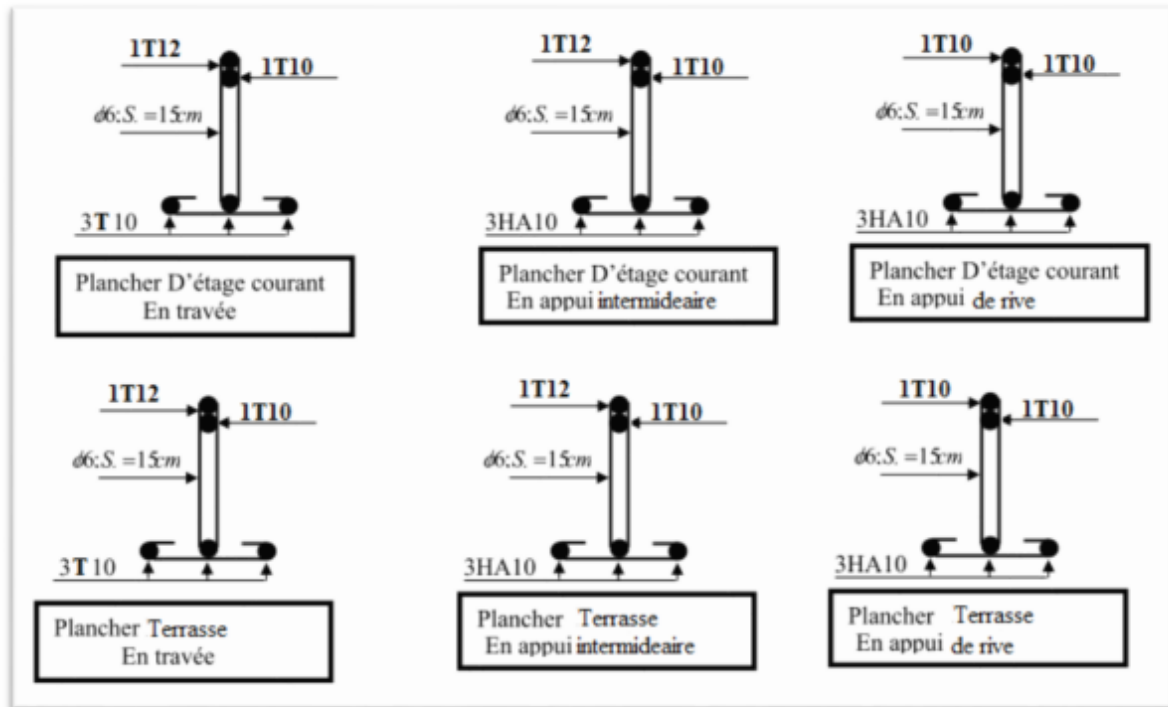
1T12
1T10
$\phi 6;S.=15cm$
3T10
Plancher D'étage courant
En travée

1T12
1T10
$\phi 6;S.=15cm$
3HA10
Plancher D'étage courant
En appui intermideaire

1T10
1T10
$\phi 6;S.=15cm$
3HA10
Plancher D'étage courant
En appui de rive

1T12
1T10
$\phi 6;S.=15cm$
3T10
Plancher Terrasse
En travée

1T12
1T10
$\phi 6;S.=15cm$
3HA10
Plancher Terrasse
En appui intermideaire

1T10
1T10
$\phi 6;S.=15cm$
3HA10
Plancher Terrasse
En appui de rive